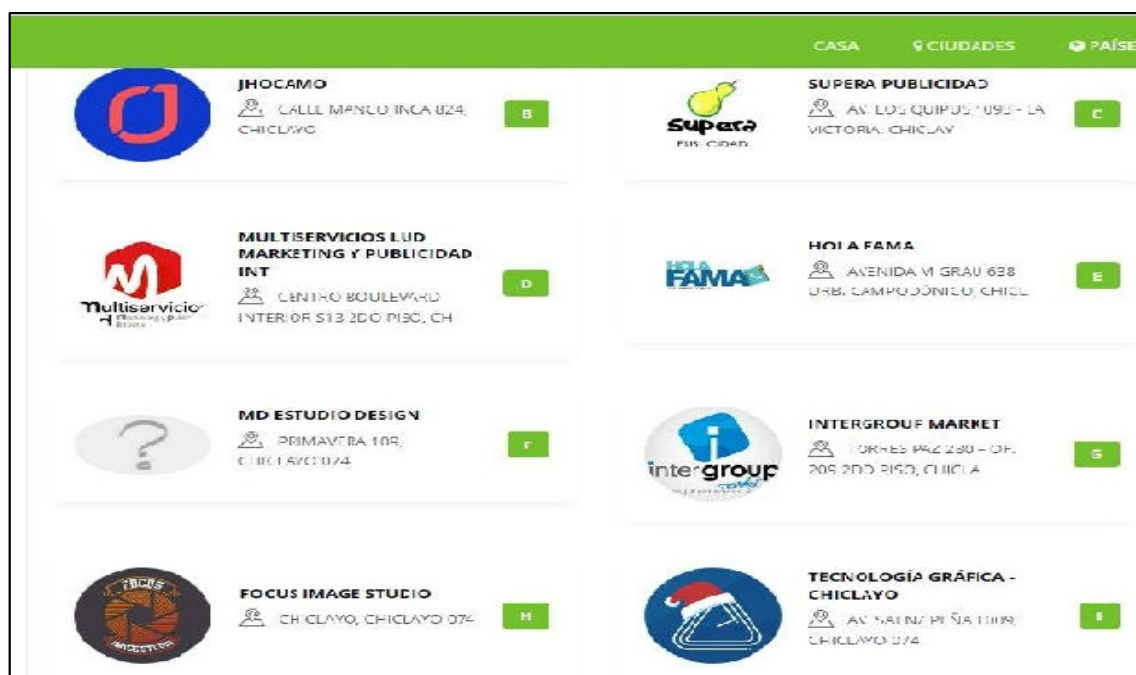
CASA CIUDADES PAÍSE

JHOCAMO
CALLE MANCO INCA 824, CHICLAYO
B

supera
PUBLICIDAD
SUPERA PUBLICIDAD
AV. LOS QUIPUS 1093 - LA VICTORIA, CHICLAY
C

Multiservicio
MULTISERVICIOS LUD MARKETING Y PUBLICIDAD INT
CENTRO BOULEVARD INTERIOR S13 2DO PISO, CH
D

HOLA FAMA
HOLA FAMA
AVENIDA M GRAU 638 URB. CAMPODÓNICO, CHICL
E

MD ESTUDIO DESIGN
PRIMAVERA 109, CHICLAYO 074
F

intergroup
INTERGROUP MARKET
TORRES PAZ 280 - OF. 209 2DO PISO, CHICLA
G

FOCUS
FOCUS IMAGE STUDIO
CHICLAYO, CHICLAYO 074
H

TECNOLOGÍA GRÁFICA - CHICLAYO
AV. SAENZ PEÑA 1009, CHICLAYO 074
I